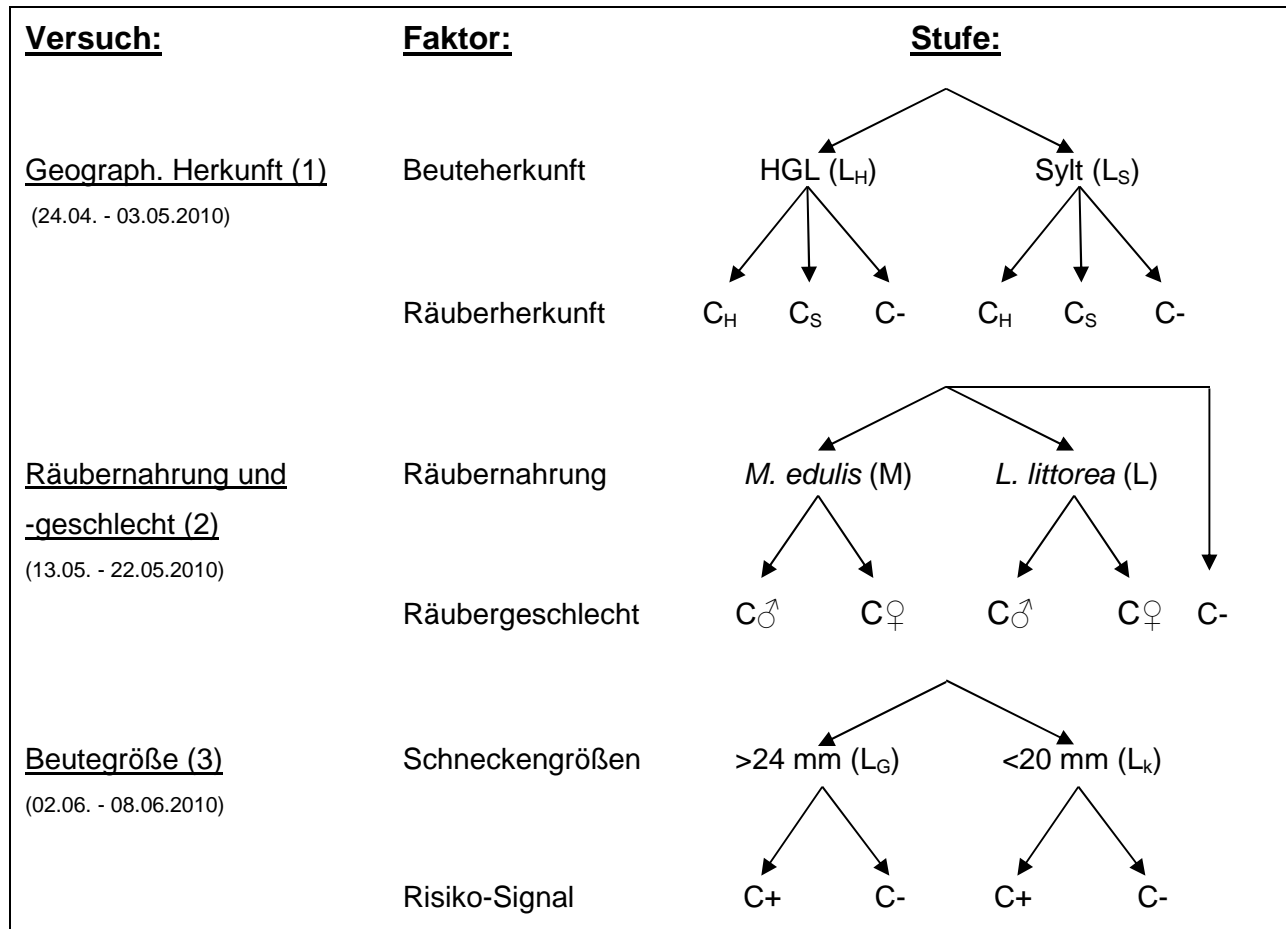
| Versuch: | Faktor: | Stufe: |
|---|---|---|
| Geograph. Herkunft (1) (24.04. - 03.05.2010) | Beuteherkunft | HGL ($L_H$) Sylt ($L_S$) |
| | Räuberherkunft | $C_H$ $C_S$ C- $C_H$ $C_S$ C- |
| Räubernahrung und -geschlecht (2) (13.05. - 22.05.2010) | Räubernahrung | *M. edulis* (M) *L. littorea* (L) |
| | Räubergeschlecht | C♂ C♀ C♂ C♀ C- |
| Beutegröße (3) (02.06. - 08.06.2010) | Schneckengrößen | >24 mm ($L_G$) <20 mm ($L_k$) |
| | Risiko-Signal | C+ C- C+ C- |